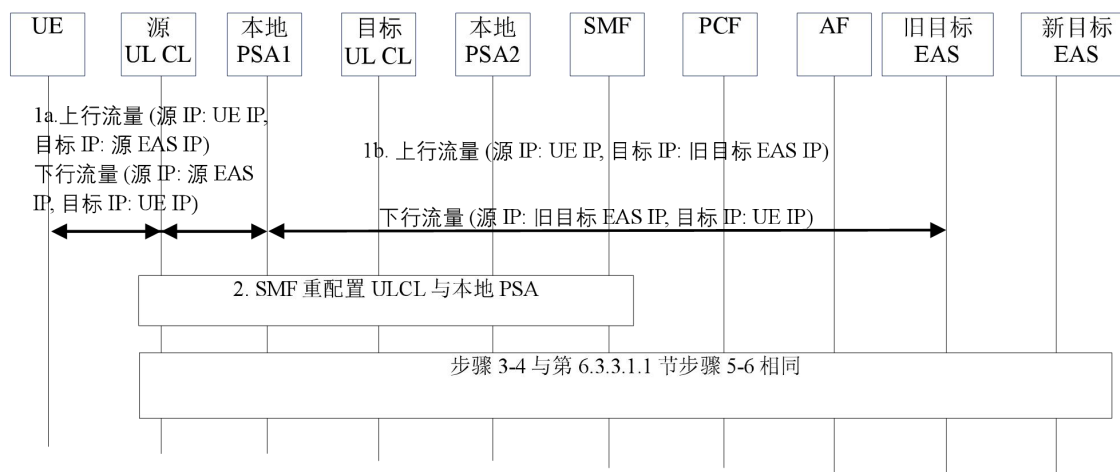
UE

源 UL CL

本地 PSA1

目标 UL CL

本地 PSA2

SMF

PCF

AF

旧目标 EAS

新目标 EAS

1a.上行流量 (源 IP: UE IP, 目标 IP: 源 EAS IP)
下行流量 (源 IP: 源 EAS IP, 目标 IP: UE IP)

1b. 上行流量 (源 IP: UE IP, 目标 IP: 旧目标 EAS IP)

下行流量 (源 IP: 旧目标 EAS IP, 目标 IP: UE IP)

2. SMF 重配置 ULCL 与本地 PSA

步骤 3-4 与第 6.3.3.1.1 节步骤 5-6 相同